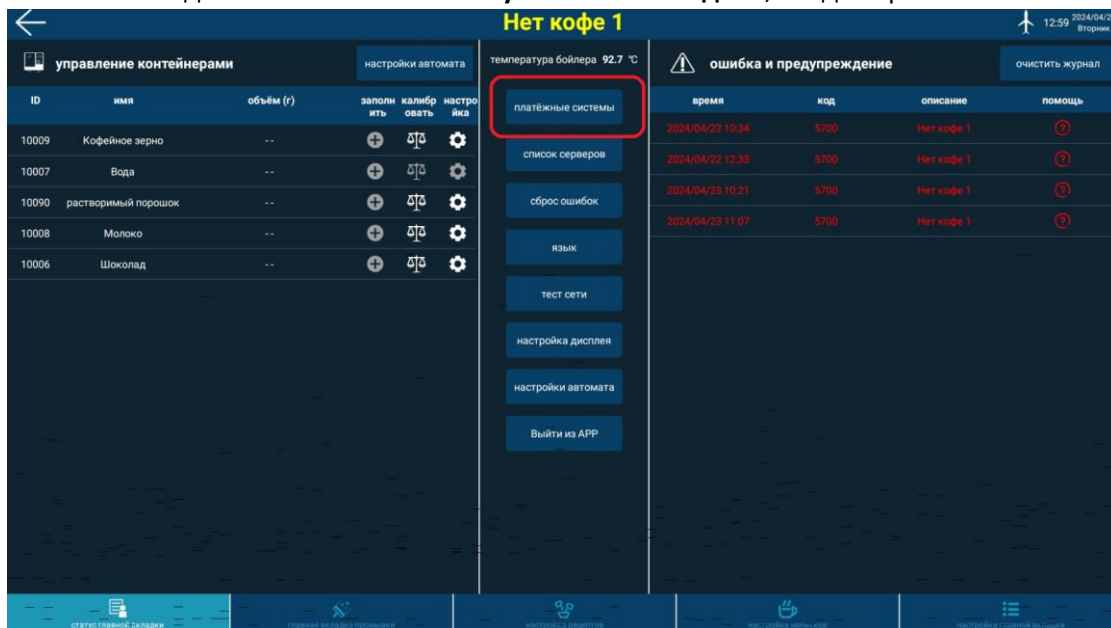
Нет кофе 1

12:59 2024/04/2 Вторник

управление контейнерами

настройки автомата

| ID | имя | объём (г) | заполнить | калибровать | настройка |
|---|---|---|---|---|---|
| 10009 | Кофейное зерно | -- | | | |
| 10007 | Вода | -- | | | |
| 10090 | растворимый порошок | -- | | | |
| 10008 | Молоко | -- | | | |
| 10006 | Шоколад | -- | | | |

температура бойлера 92.7 ℃

платёжные системы

список серверов

сброс ошибок

язык

тест сети

настройка дисплея

настройки автомата

Выйти из APP

ошибка и предупреждение

очистить журнал

| время | код | описание | помощь |
|---|---|---|---|
| 2024/04/22 10:34 | 5700 | Нет кофе 1 | |
| 2024/04/22 12:33 | 5700 | Нет кофе 1 | |
| 2024/04/23 10:21 | 5700 | Нет кофе 1 | |
| 2024/04/23 11:07 | 5700 | Нет кофе 1 | |

статус главной вкладки

главная вкладка промывки

настройка рецептов

настройка напитков

настройка главной вкладки